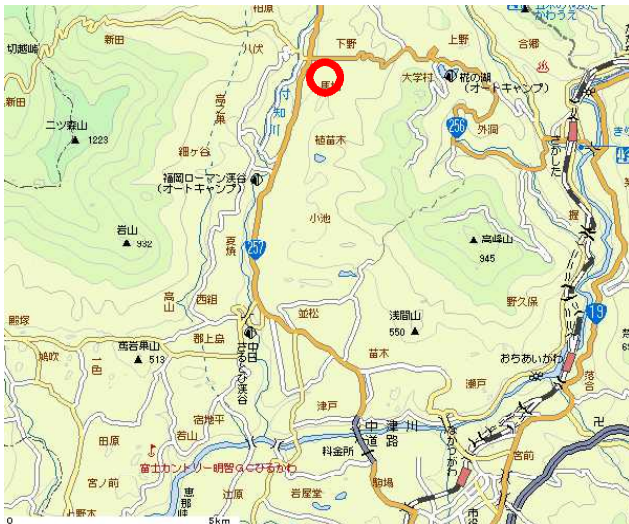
柏原
かわうえ
切越峠
新田
八伏
下野
上野
合郷
新田
大学村
花の湖
(オートキャンプ)
256
外洞
二ツ森山
1223
高ヶ巣
付知川
稲苗木
細ヶ谷
福岡ローマン渓谷
(オートキャンプ)
小池
岩山
932
夏焼
257
高峰山
945
野久保
高山
西組
浅間山
550
19
鵜塚
並松
苗木
馬岩巣山
513
郷上島
さるとび渓谷
中山
おちあいがわ
坂下
瀬戸
一色
宮地平
津戸
中津川
道路
田原
岩山
料金所
宮前
宮ノ前
恵那
富士カントリー明智GCひるかわ
岩屋堂
駒場
上野
辻原
0
5km